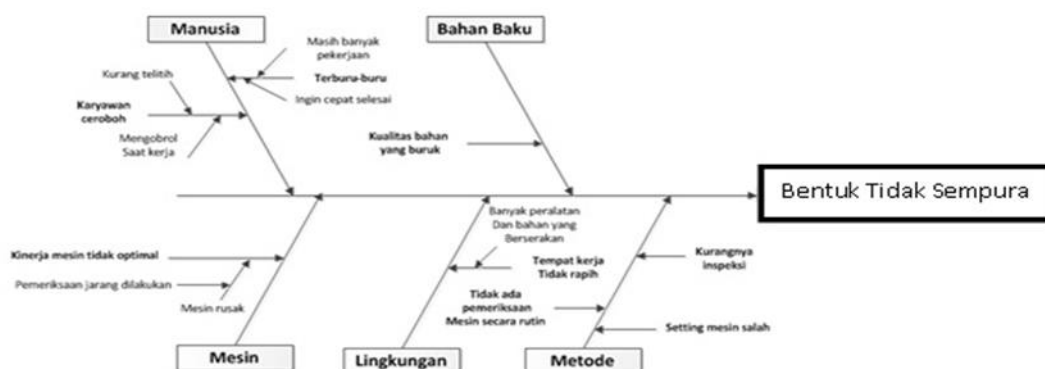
Manusia

Bahan Baku

Masih banyak pekerjaan

Terburu-buru

Ingin cepat selesai

Kurang telitih

Karyawan ceroboh

Mengobrol Saat kerja

Kualitas bahan yang buruk

Bentuk Tidak Sempura

Banyak peralatan Dan bahan yang Berserakan

Kinerja mesin tidak optimal

Tempat kerja Tidak rapih

Kurangnya inspeksi

Pemeriksaan jarang dilakukan

Mesin rusak

Tidak ada pemeriksaan Mesin secara rutin

Setting mesin salah

Mesin

Lingkungan

Metode